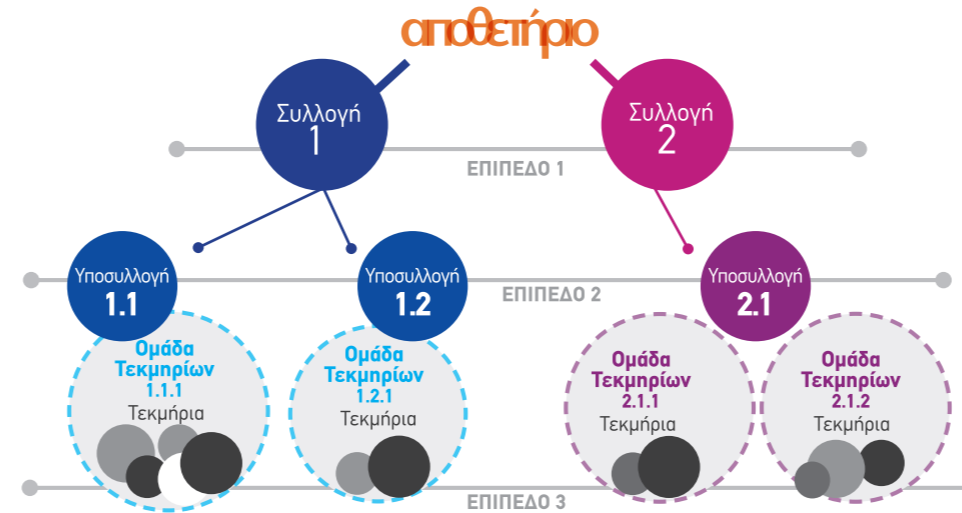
αποθετήριο

Συλλογή 1

Συλλογή 2

ΕΠΙΠΕΔΟ 1

Υποσυλλογή 1.1

Υποσυλλογή 1.2

Υποσυλλογή 2.1

ΕΠΙΠΕΔΟ 2

Ομάδα Τεκμηρίων 1.1.1
Τεκμήρια

Ομάδα Τεκμηρίων 1.2.1
Τεκμήρια

Ομάδα Τεκμηρίων 2.1.1
Τεκμήρια

Ομάδα Τεκμηρίων 2.1.2
Τεκμήρια

ΕΠΙΠΕΔΟ 3